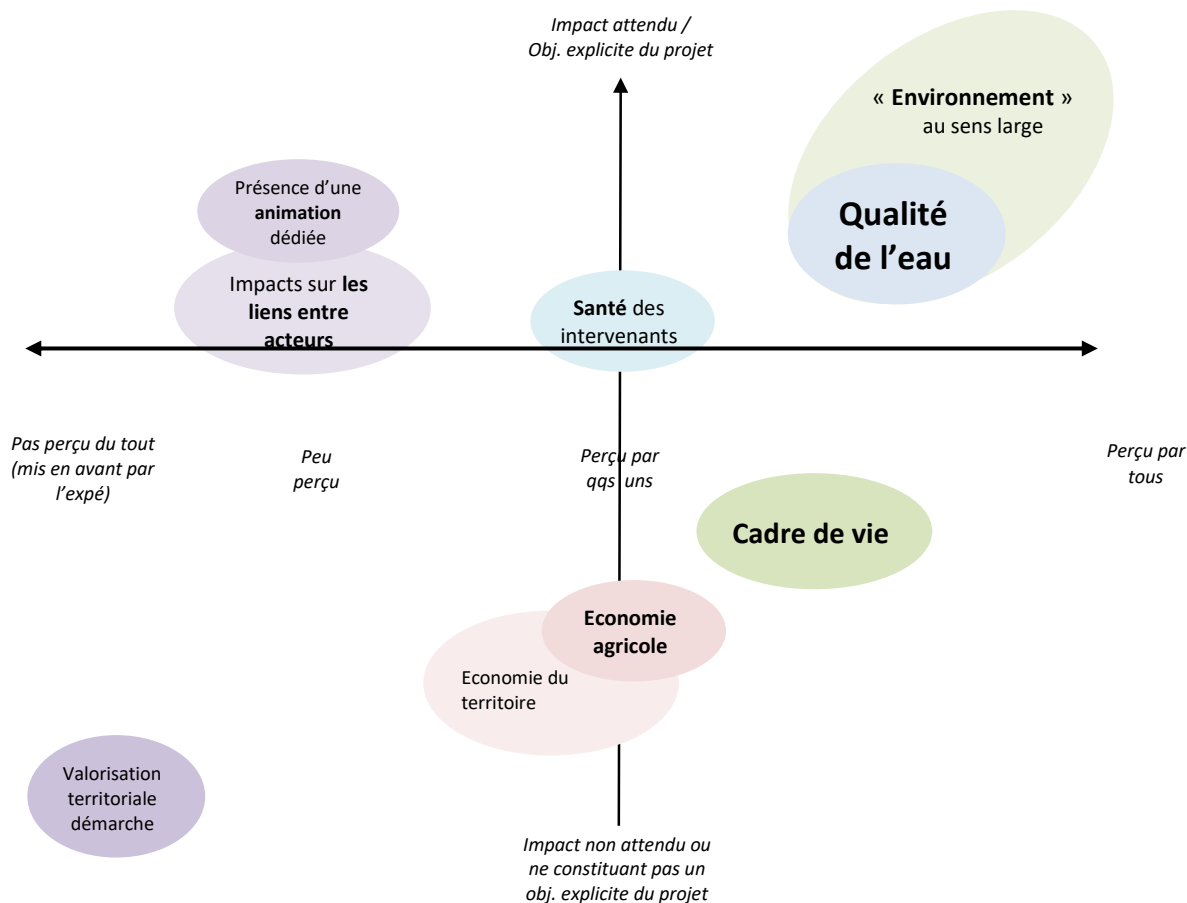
Impact attendu / Obj. explicite du projet

« Environnement » au sens large

Qualité de l'eau

Présence d'une animation dédiée

Impacts sur les liens entre acteurs

Santé des intervenants

Pas perçu du tout (mis en avant par l'expé)

Peu perçu

Perçu par qqs uns

Perçu par tous

Cadre de vie

Economie agricole

Economie du territoire

Valorisation territoriale démarche

Impact non attendu ou ne constituant pas un obj. explicite du projet